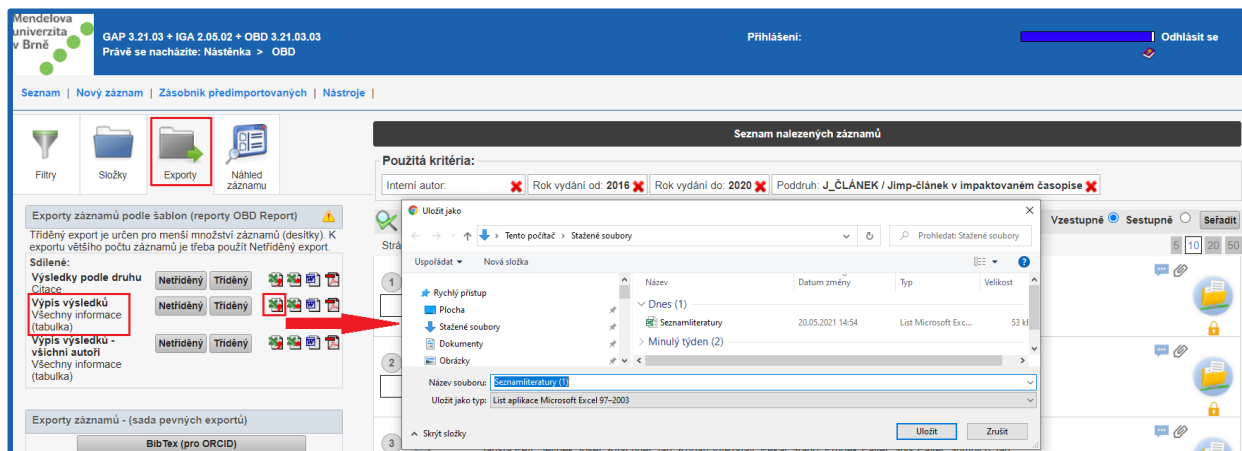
Mendelova univerzita v Brně

GAP 3.21.03 + IGA 2.05.02 + OBD 3.21.03.03
Právě se nacházíte: Nástěnka > OBD

Přihlášeni:

Odhlásit se

Seznam | Nový záznam | Zásobník předimportovaných | Nástroje |

Filtry
Složky
Exporty
Náhled záznamu

Exporty záznamů podle šablon (reporty OBD Report)

Tříděný export je určen pro menší množství záznamů (desítky). K exportu většího počtu záznamů je třeba použít Netříděný export.

Sdílené:

Výsledky podle druhu
Citace
Netříděný Tříděný

Výpis výsledků
Všechny informace (tabulka)
Netříděný Tříděný

Výpis výsledků - všichni autoři
Všechny informace (tabulka)
Netříděný Tříděný

Exporty záznamů - (sada pevných exportů)

BibTex (pro ORCID)

Seznam nalezených záznamů

Použitá kritéria:

Interní autor:
Rok vydání od: 2016
Rok vydání do: 2020
Poddruh: J_ČLÁNEK / Jimp-článek v impaktovaném časopise

Vzestupně Sestupně Seřadit

Strá

5 10 20 50

1
2
3

Uložit jako

Tento počítač > Stažené soubory

Prohledat: Stažené soubory

Uspořádat ▾ Nová složka

Rychlý přístup
Plocha
Stažené soubory
Dokumenty
Obrázky

Název
Datum změny
Typ
Velikost

Dnes (1)
Seznamliteratury 20.05.2021 14:54 List Microsoft Exc... 53 kB
Minulý týden (2)

Název souboru: Seznamliteratury (1)
Uložit jako typ: List aplikace Microsoft Excel 97–2003

Skrýt složky
Uložit
Zrušit